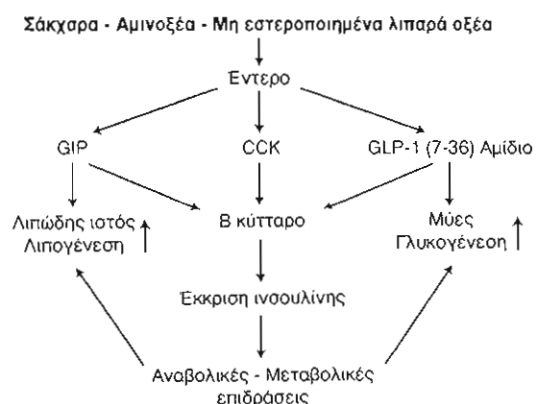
Σάκχαρα - Αμινοξέα - Μη εστεροποιημένα λιπαρά οξέα

Έντερο

GIP

CCK

GLP-1 (7-36) Αμίδιο

Λιπώδης ιστός Λιπογένεση ↑

Β κύτταρο

Μύες Γλυκογένεση ↑

Έκκριση ινσουλίνης

Αναβολικές - Μεταβολικές επιδράσεις